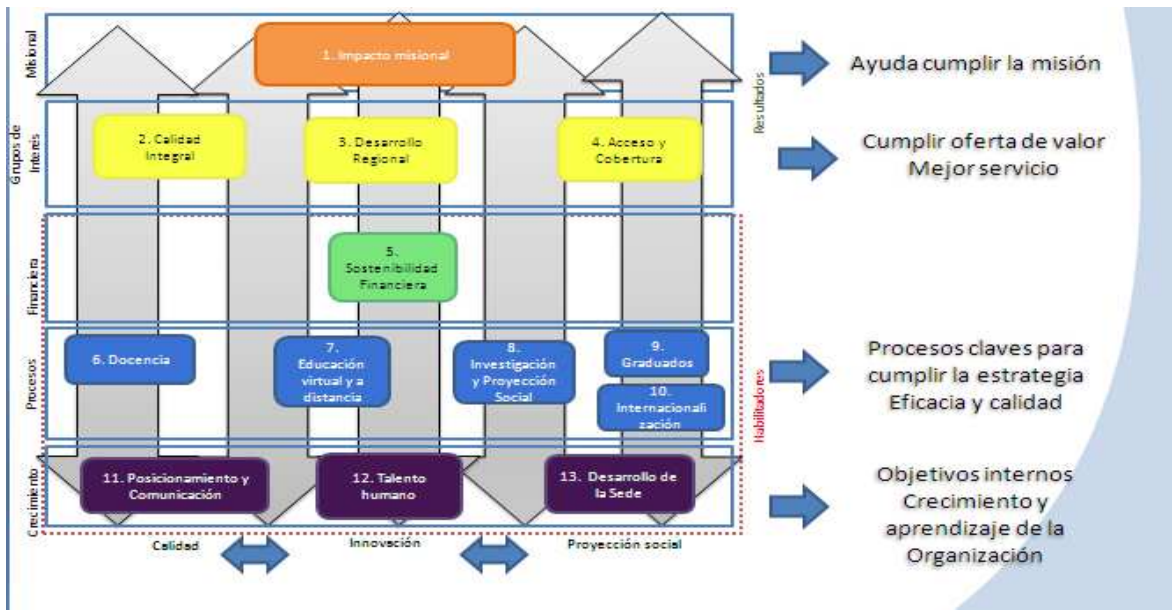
Misional

Grupos de Interés

Financiera

Procesos

Crecimiento

1. Impacto misional

2. Calidad Integral

3. Desarrollo Regional

4. Acceso y Cobertura

5. Sostenibilidad Financiera

6. Docencia

7. Educación virtual y a distancia

8. Investigación y Proyección Social

9. Graduados

10. Internacionalización

11. Posicionamiento y Comunicación

12. Talento humano

13. Desarrollo de la Sede

Calidad

Innovación

Proyección social

Resultados

Habilitadores

Ayuda cumplir la misión

Cumplir oferta de valor
Mejor servicio

Procesos claves para cumplir la estrategia
Eficacia y calidad

Objetivos internos
Crecimiento y aprendizaje de la Organización